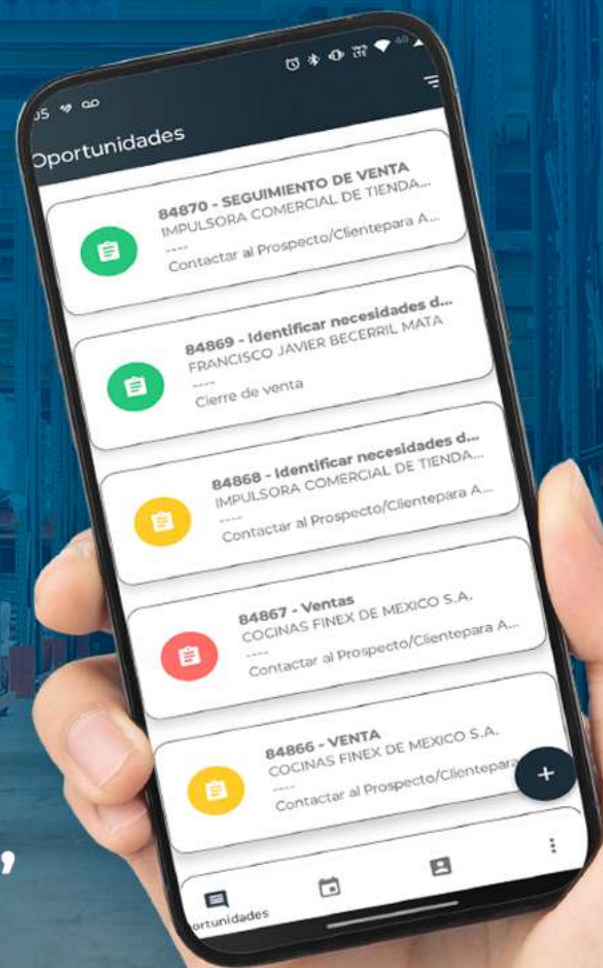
05

Oportunidades

84870 - SEGUIMIENTO DE VENTA
IMPULSORA COMERCIAL DE TIENDA...
----
Contactar al Prospecto/Clientepara A...

84869 - Identificar necesidades d...
FRANCISCO JAVIER BECERRIL MATA
----
Cierre de venta

84868 - Identificar necesidades d...
IMPULSORA COMERCIAL DE TIENDA...
----
Contactar al Prospecto/Clientepara A...

84867 - Ventas
COCINAS FINEX DE MEXICO S.A.
----
Contactar al Prospecto/Clientepara A...

84866 - VENTA
COCINAS FINEX DE MEXICO S.A.
----
Contactar al Prospecto/Clientepara

+

ortunidades